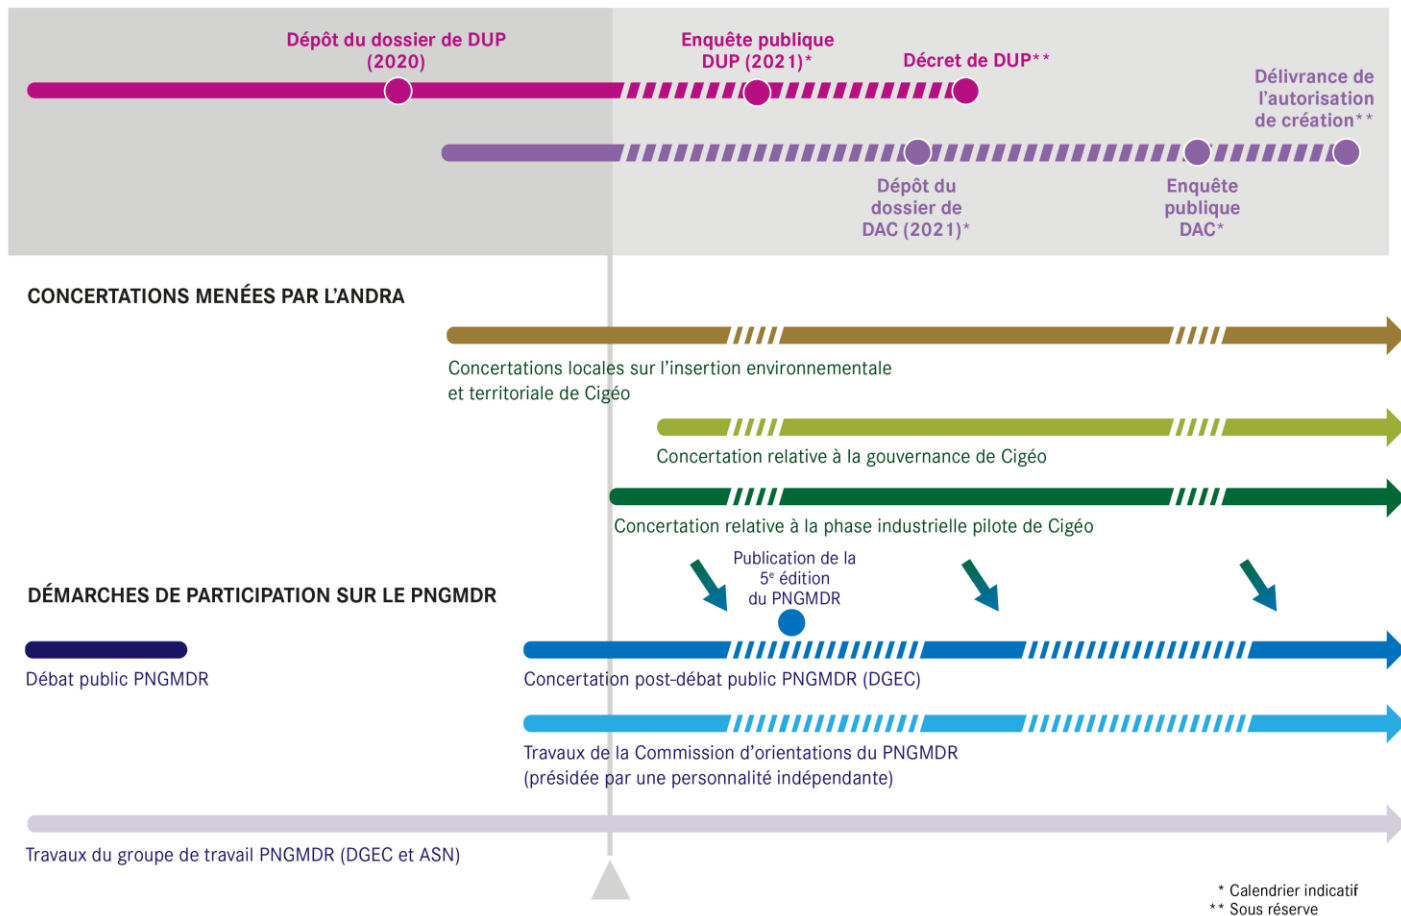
Dépôt du dossier de DUP (2020)

Enquête publique DUP (2021)*

Décret de DUP**

Délivrance de l'autorisation de création**

Dépôt du dossier de DAC (2021)*

Enquête publique DAC*

CONCERTATIONS MENÉES PAR L'ANDRA

Concertations locales sur l'insertion environnementale et territoriale de Cigéo

Concertation relative à la gouvernance de Cigéo

Concertation relative à la phase industrielle pilote de Cigéo

Publication de la 5$^{e}$ édition du PNGMDR

DÉMARCHES DE PARTICIPATION SUR LE PNGMDR

Débat public PNGMDR

Concertation post-débat public PNGMDR (DGEC)

Travaux de la Commission d'orientations du PNGMDR (présidée par une personnalité indépendante)

Travaux du groupe de travail PNGMDR (DGEC et ASN)

* Calendrier indicatif
** Sous réserve